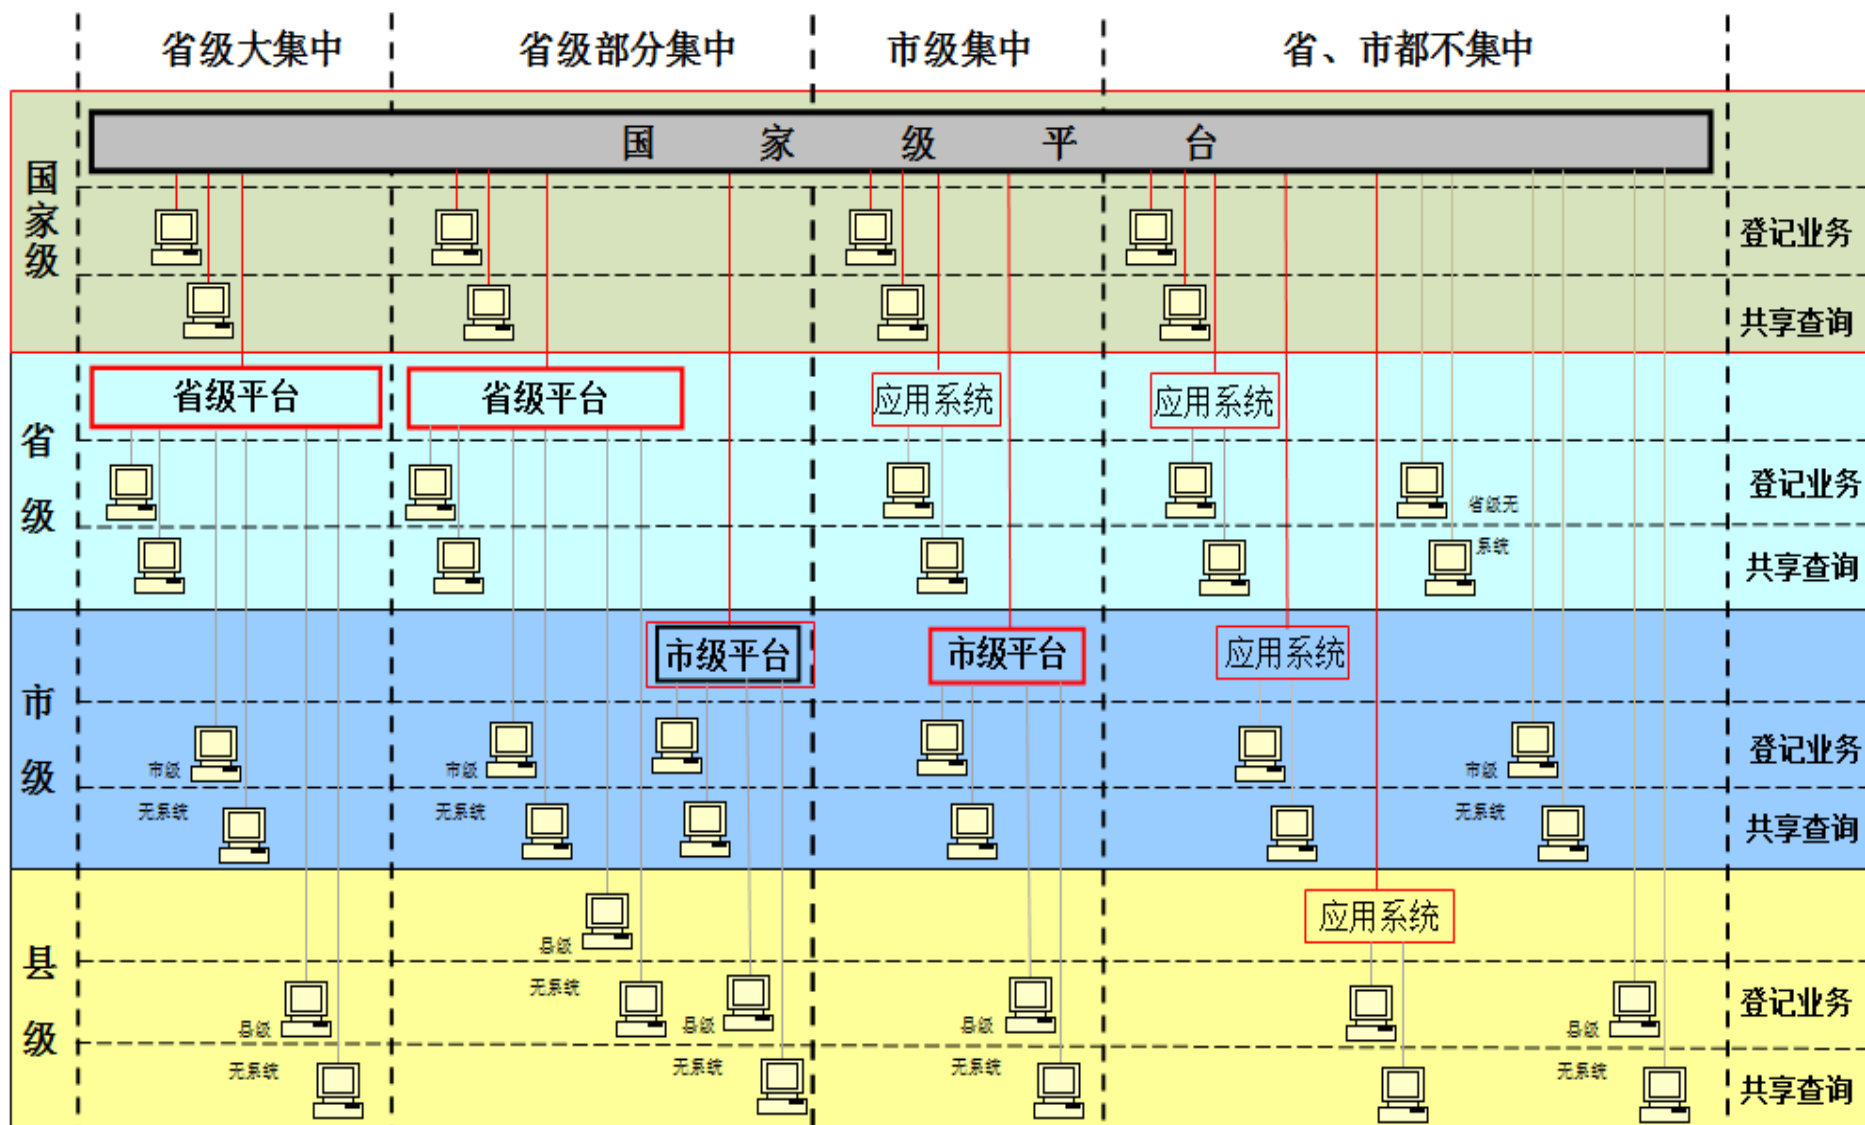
省级大集中 省级部分集中 市级集中 省、市都不集中

国家级

国 家 级 平 台

登记业务

共享查询

省级

省级平台 省级平台 应用系统 应用系统

登记业务

省级无系统

共享查询

市级

市级平台 市级平台 应用系统

登记业务

市级无系统 市级无系统 市级无系统

共享查询

县级

应用系统

县级无系统 县级无系统 县级无系统 县级无系统 县级无系统

登记业务

共享查询